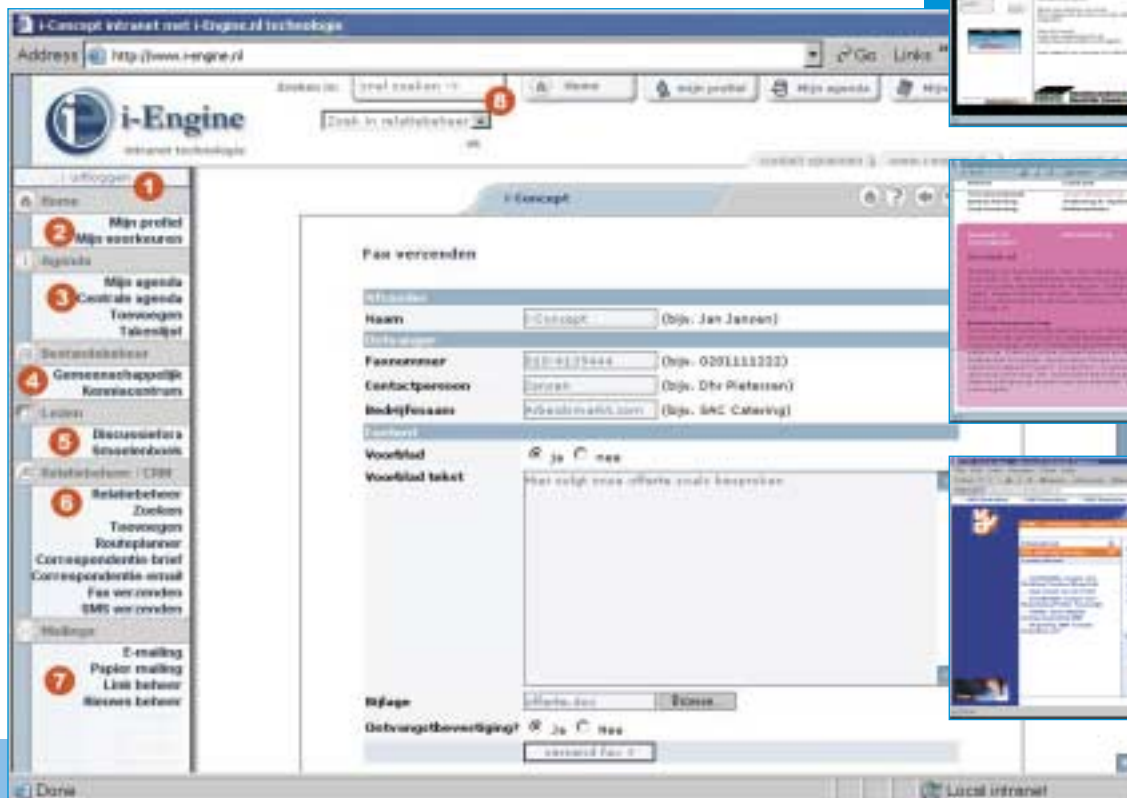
i-Concept intranet met i-Engine.nl technologie

Address http://www.i-engine.nl Go Links

i-Engine
intranet technologie

Zoeken in: snel zoeken
Zoek in relatiebeheer
ok

Home Mijn profiel Mijn agenda

8

uitloggen 1

Home
Mijn profiel
Mijn voorkeuren 2

Agenda
Mijn agenda
Centrale agenda 3
Toevoegen
Takenlijst

Bestandsbeheer
Gemeenschappelijk 4
Kenniscentrum

Lezen
Discussiefora 5
Gastenboek

Relatiebeheer / CRM
Relatiebeheer 6
Zoeken
Toevoegen
Routeplanner
Correspondentie brief
Correspondentie email
Fax verzenden
SMS verzenden

Mailings
E-mailing 7
Papier mailing
Link beheer
Nieuws beheer

i-Concept

Fax verzenden

Afzender
Naam | i-Concept | (bijv. Jan Janzen)
Ontvanger
Faxnummer | 010-4125444 | (bijv. 0201111222)
Contactpersoon | Jorzen | (bijv. Dhr Pietersen)
Bedrijfsnaam | Arbeidsmarkt.com | (bijv. SAC Catering)
Faxtekst
Voorblad | ja nee
Voorblad tekst | Hierbij ontvangt u onze offerte zoals besproken
Bijlage | offerte.doc | Browse
Ontvangstbevestiging? ja Nee

verzend fax

Done Local intranet